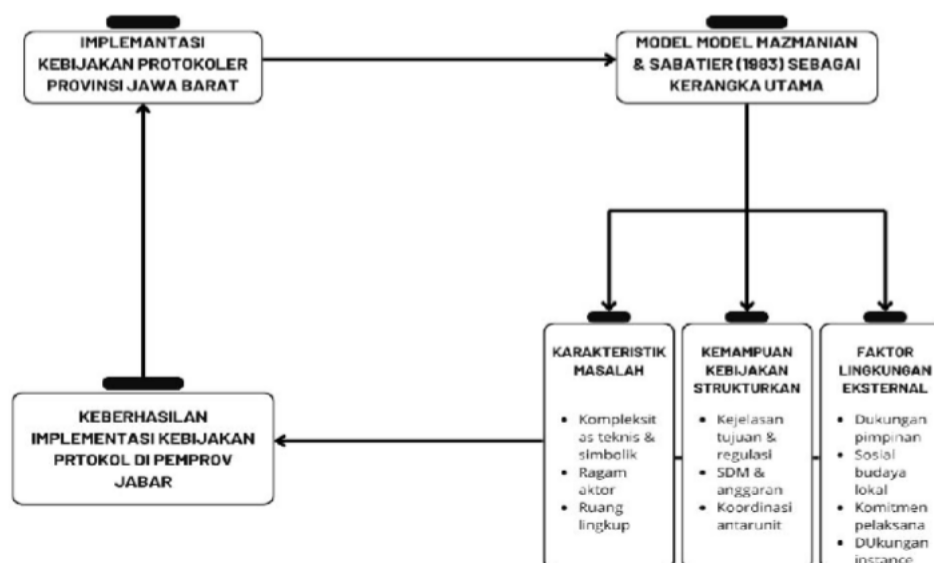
IMPLEMANTASI KEBIJAKAN PROTOKOLER PROVINSI JAWA BARAT

MODEL MODEL MAZMANIAN & SABATIER (1983) SEBAGAI KERANGKA UTAMA

KARAKTERISTIK MASALAH

- Kompleksitas teknis & simbolik
- Ragam aktor
- Ruang lingkup

KEMAMPUAN KEBIJAKAN STRUKTURKAN

- Kejelasan tujuan & regulasi
- SDM & anggaran
- Koordinasi antarunit

FAKTOR LINGKUNGAN EKSTERNAL

- Dukungan pimpinan
- Sosial budaya lokal
- Komitmen pelaksana
- DUkungan instance

KEBERHASILAN IMPLEMENTASI KEBIJAKAN PRTOKOL DI PEMPROV JABAR